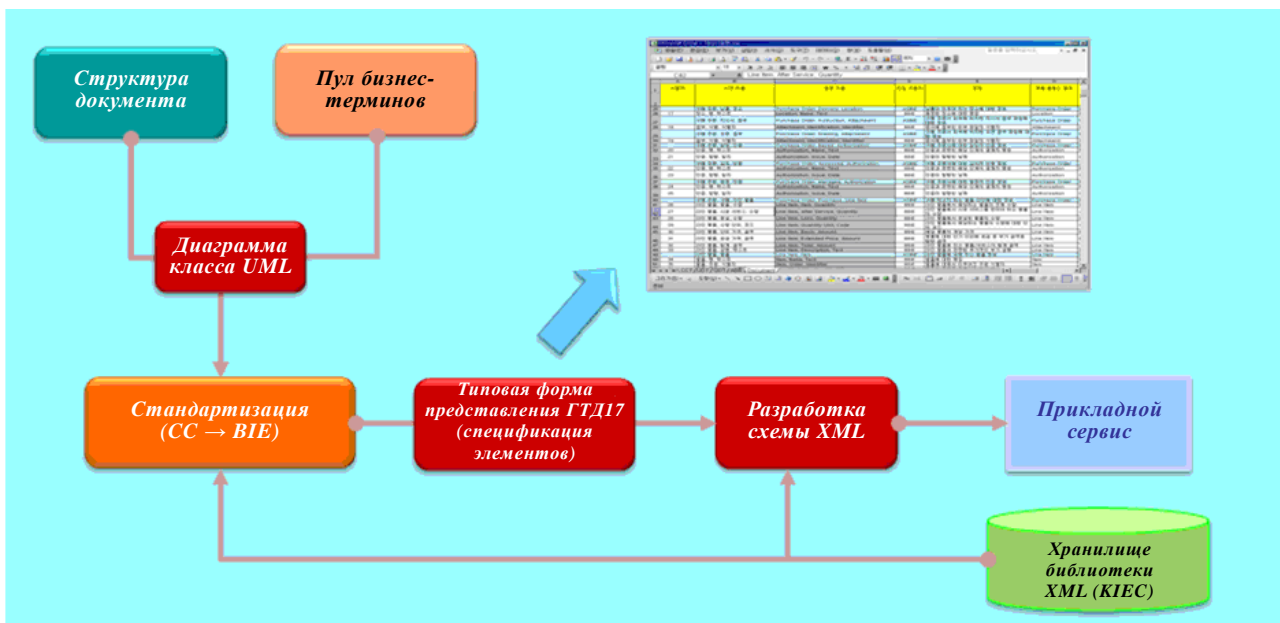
Структура документа

Пул бизнес-терминов

Диаграмма класса UML

Стандартизация (CC → BIE)

Типовая форма представления ГТД17 (спецификация элементов)

Разработка схемы XML

Прикладной сервис

Хранилище библиотеки XML (KIEC)

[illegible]